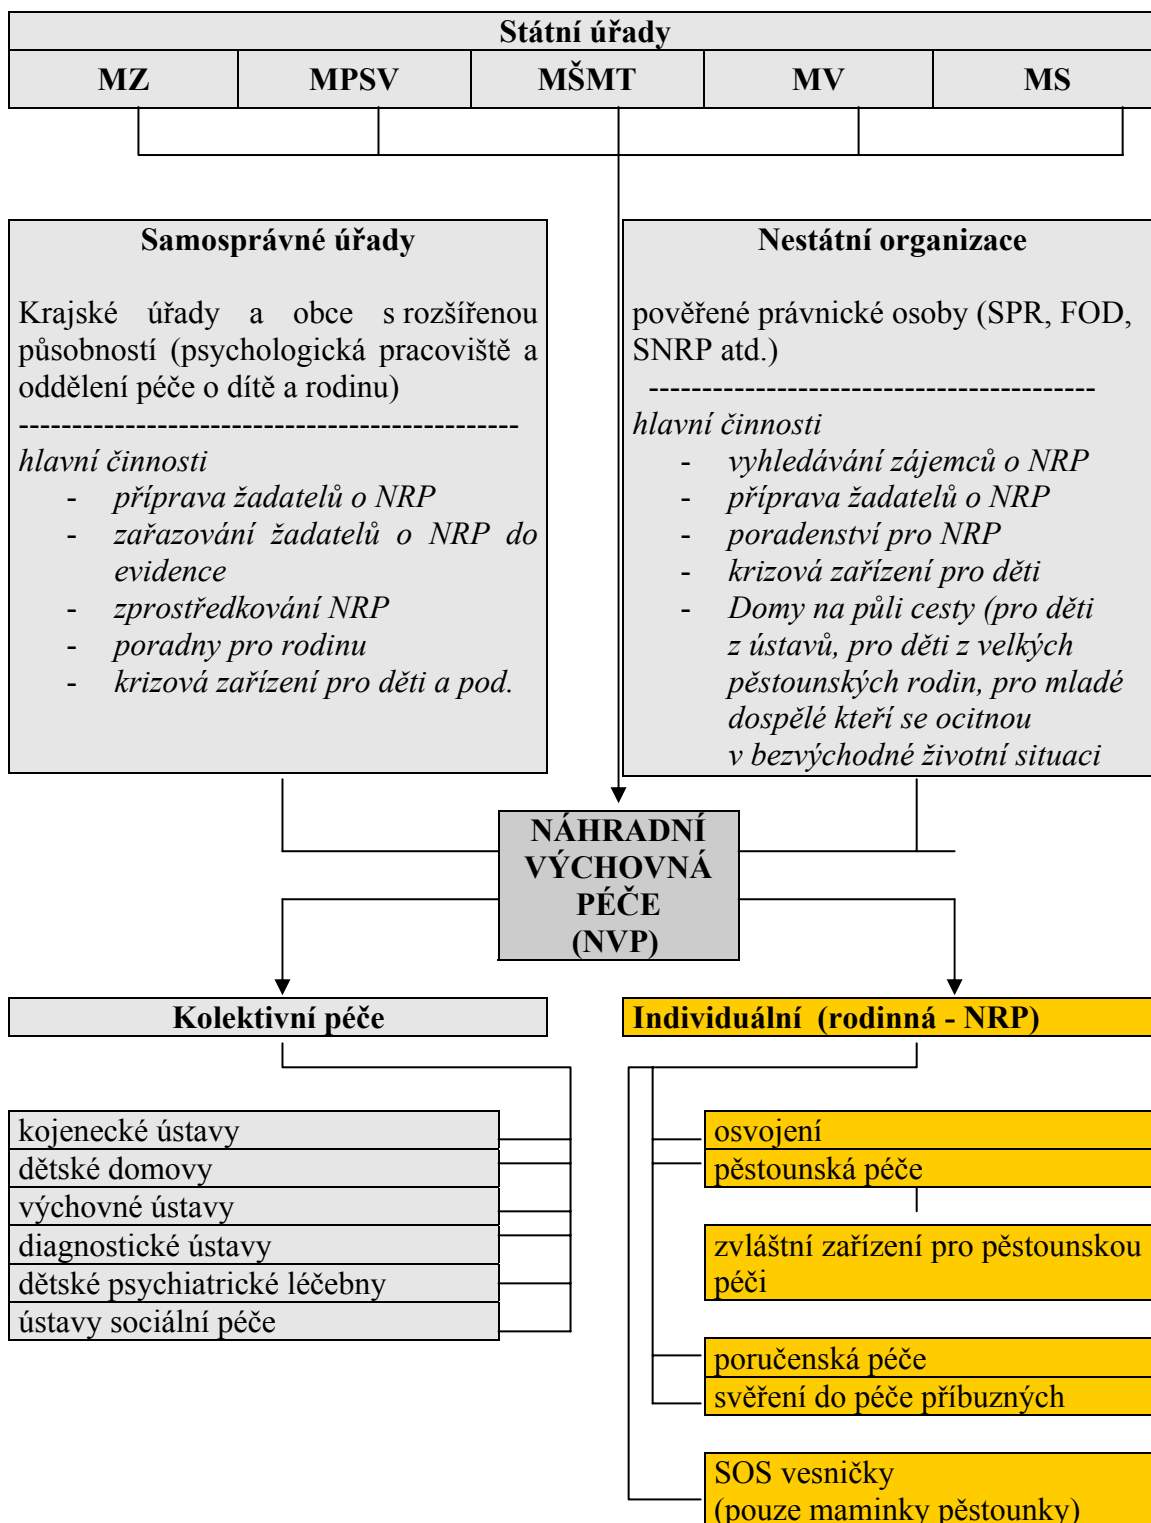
Státní úřady

| MZ | MPSV | MŠMT | MV | MS |
|---|---|---|---|---|

Samosprávné úřady

Krajské úřady a obce s rozšířenou působností (psychologická pracoviště a oddělení péče o dítě a rodinu)

-----------------------------------------------

hlavní činnosti
- příprava žadatelů o NRP
- zařazování žadatelů o NRP do evidence
- zprostředkování NRP
- poradny pro rodinu
- krizová zařízení pro děti a pod.

Nestátní organizace

pověřené právnické osoby (SPR, FOD, SNRP atd.)

------------------------------------------

hlavní činnosti
- vyhledávání zájemců o NRP
- příprava žadatelů o NRP
- poradenství pro NRP
- krizová zařízení pro děti
- Domy na půli cesty (pro děti z ústavů, pro děti z velkých pěstounských rodin, pro mladé dospělé kteří se ocitnou v bezvýchodné životní situaci

NÁHRADNÍ VÝCHOVNÁ PÉČE (NVP)

Kolektivní péče

kojenecké ústavy
dětské domovy
výchovné ústavy
diagnostické ústavy
dětské psychiatrické léčebny
ústavy sociální péče

Individuální (rodinná - NRP)

osvojení
pěstounská péče
zvláštní zařízení pro pěstounskou péči
poručenská péče
svěření do péče příbuzných
SOS vesničky (pouze maminky pěstounky)